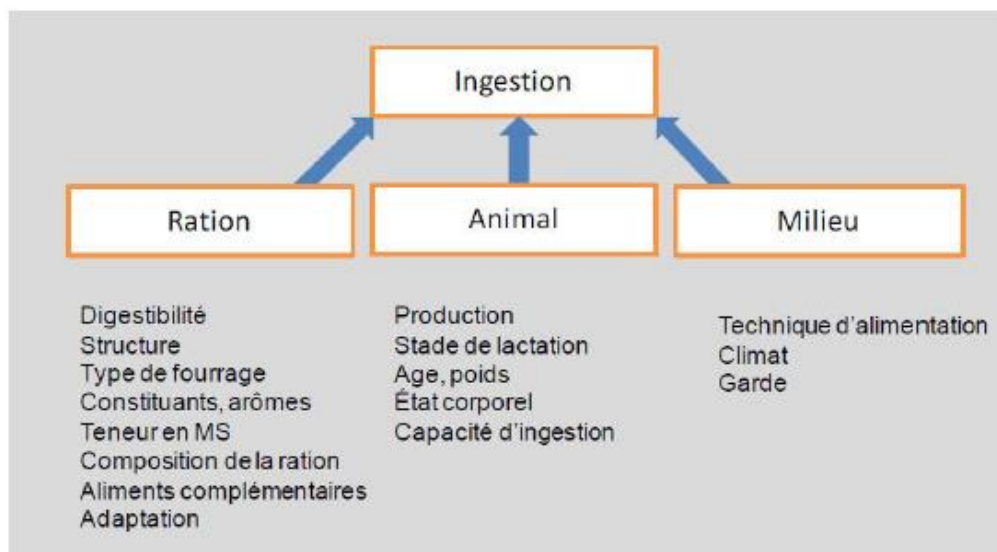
Ingestion

Ration

Animal

Milieu

Digestibilité
Structure
Type de fourrage
Constituants, arômes
Teneur en MS
Composition de la ration
Aliments complémentaires
Adaptation

Production
Stade de lactation
Age, poids
État corporel
Capacité d'ingestion

Technique d'alimentation
Climat
Garde